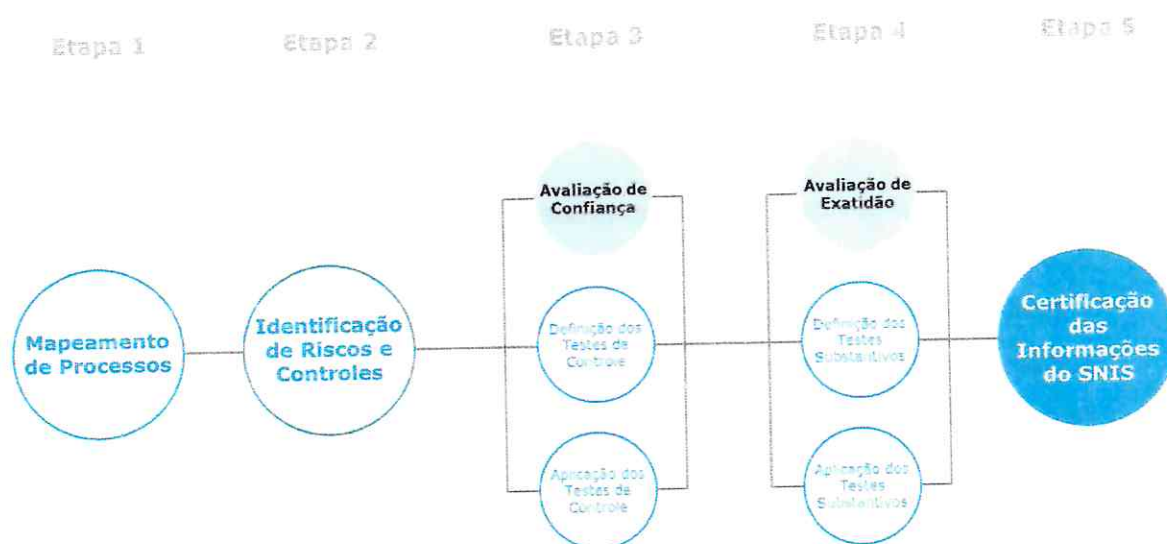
Etapa 1

Etapa 2

Etapa 3

Etapa 4

Etapa 5

Mapeamento de Processos

Identificação de Riscos e Controles

Avaliação de Confiança

Definição dos Testes de Controle

Aplicação dos Testes de Controle

Avaliação de Exatidão

Definição dos Testes Substantivos

Aplicação dos Testes Substantivos

Certificação das Informações do SNIS